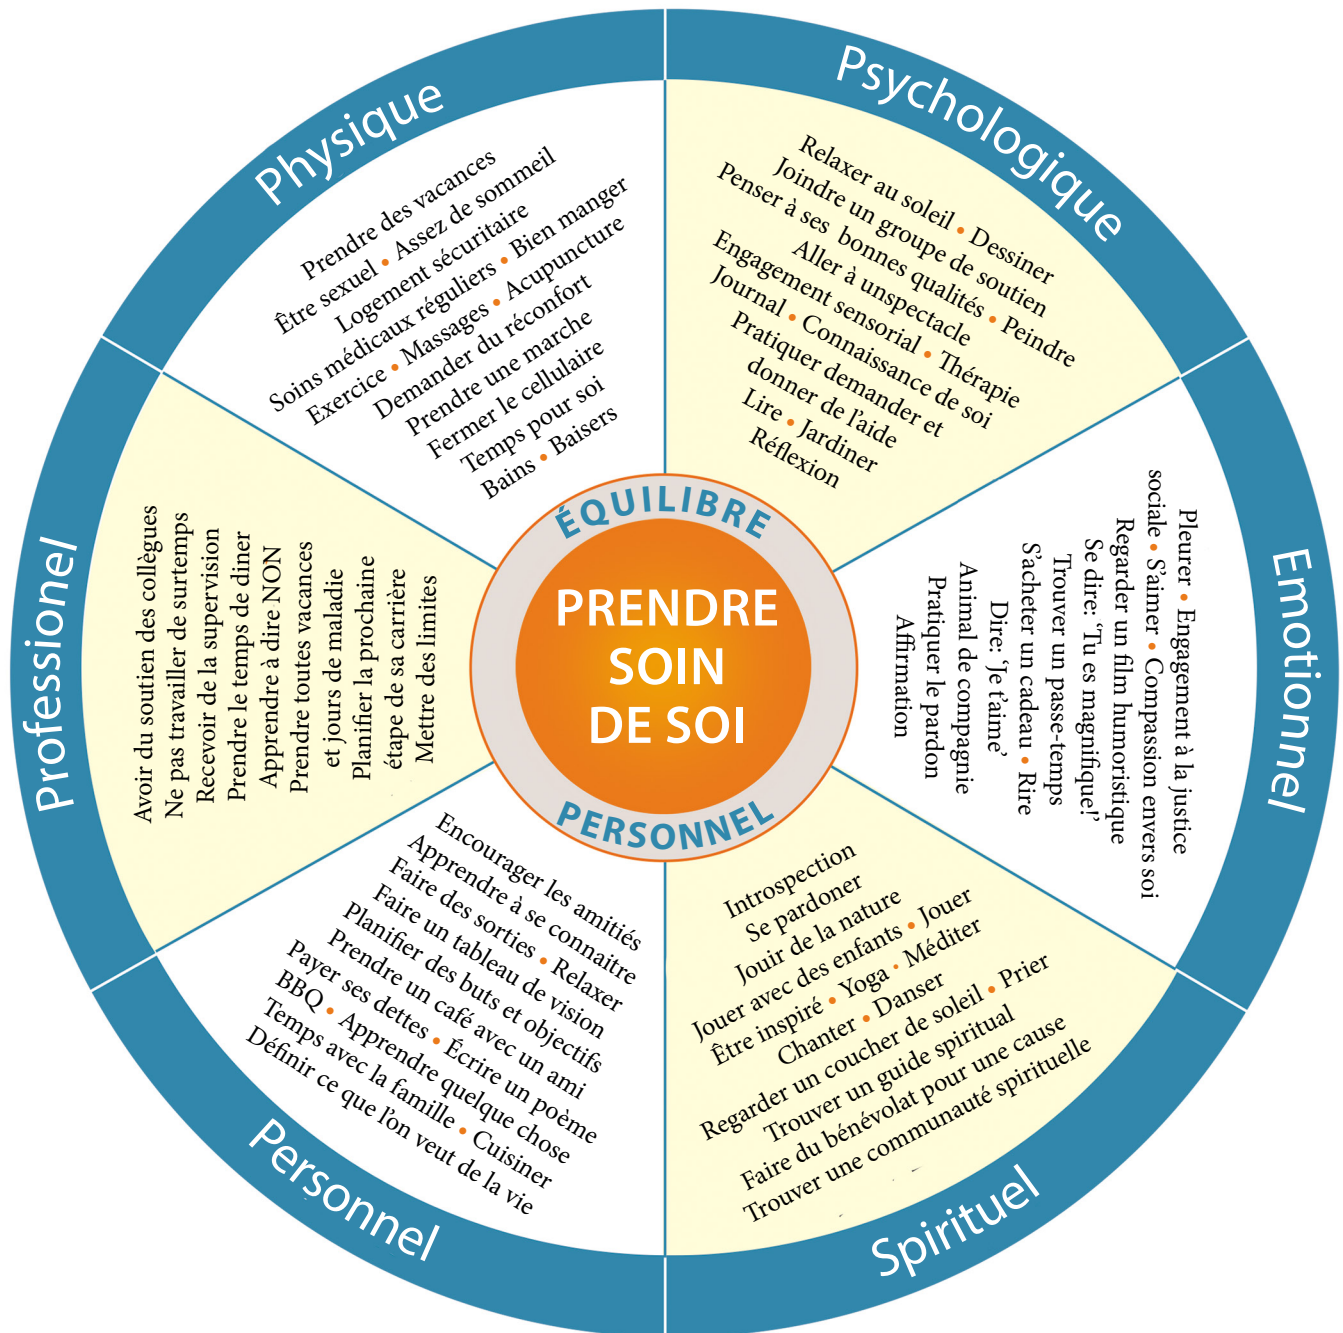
Physique

Prendre des vacances
Être sexuel • Assez de sommeil
Logement sécuritaire
Soins médicaux réguliers • Bien manger
Exercice • Massages • Acupuncture
Demander du réconfort
Prendre une marche
Fermer le cellulaire
Temps pour soi
Bains • Baisers

Psychologique

Relaxer au soleil • Dessiner
Joindre un groupe de soutien
Penser à ses bonnes qualités • Peindre
Aller à unspectacle
Engagement sensorial • Thérapie
Journal • Connaissance de soi
Pratiquer demander et
donner de l'aide
Lire • Jardiner
Réflexion

Emotionnel

Pleurer • Engagement à la justice
sociale • S'aimer • Compassion envers soi
Regarder un film humoristique
Se dire: "Tu es magnifique!"
Trouver un passe-temps
S'acheter un cadeau • Rire
Dire: "Je t'aime"
Animal de compagnie
Pratiquer le pardon
Affirmation

Spirituel

Introspection
Se pardoner
Jouir de la nature
Jouer avec des enfants • Jouer
Être inspiré • Yoga • Méditer
Chanter • Danser
Regarder un coucher de soleil • Prier
Trouver un guide spiritual
Faire du bénévolat pour une cause
Trouver une communauté spirituelle

Personnel

Encourager les amitiés
Apprendre à se connaitre
Faire des sorties • Relaxer
Faire un tableau de vision
Planifier des buts et objectifs
Prendre un café avec un ami
Payer ses dettes • Écrire un poème
BBQ • Apprendre quelque chose
Temps avec la famille • Cuisiner
Définir ce que l'on veut de la vie

Professionel

Avoir du soutien des collègues
Ne pas travailler de surtemps
Recevoir de la supervision
Prendre le temps de diner
Apprendre à dire NON
Prendre toutes vacances
et jours de maladie
Planifier la prochaine
étape de sa carrière
Mettre des limites

ÉQUILIBRE
PRENDRE SOIN DE SOI
PERSONNEL